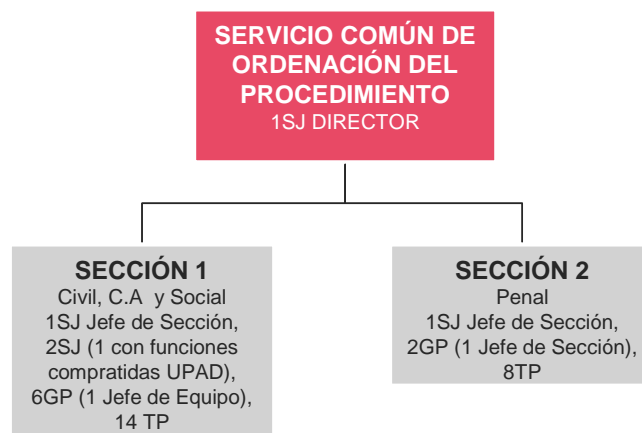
SERVICIO COMÚN DE ORDENACIÓN DEL PROCEDIMIENTO
1SJ DIRECTOR

SECCIÓN 1
Civil, C.A y Social
1SJ Jefe de Sección,
2SJ (1 con funciones compratidas UPAD),
6GP (1 Jefe de Equipo),
14 TP

SECCIÓN 2
Penal
1SJ Jefe de Sección,
2GP (1 Jefe de Sección),
8TP